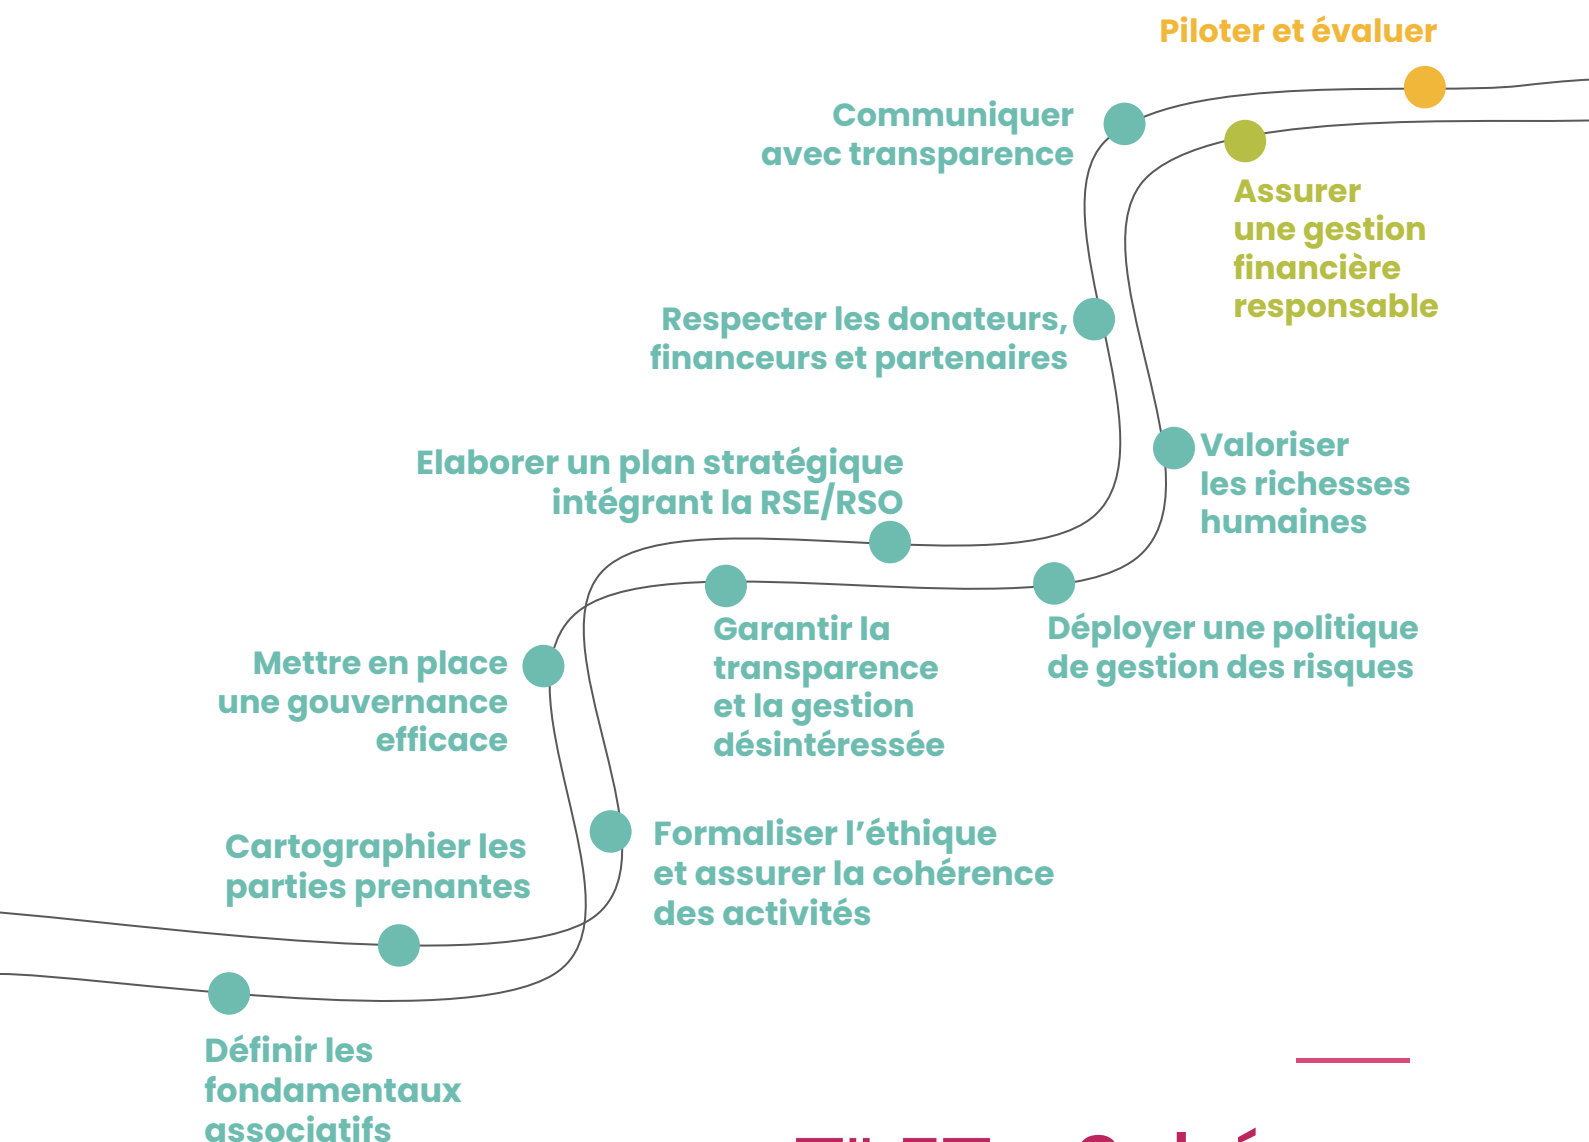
Piloter et évaluer

Communiquer avec transparence

Assurer une gestion financière responsable

Respecter les donateurs, financeurs et partenaires

Valoriser les richesses humaines

Elaborer un plan stratégique intégrant la RSE/RSO

Garantir la transparence et la gestion désintéressée

Déployer une politique de gestion des risques

Mettre en place une gouvernance efficace

Formaliser l'éthique et assurer la cohérence des activités

Cartographier les parties prenantes

Définir les fondamentaux associatifs

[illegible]